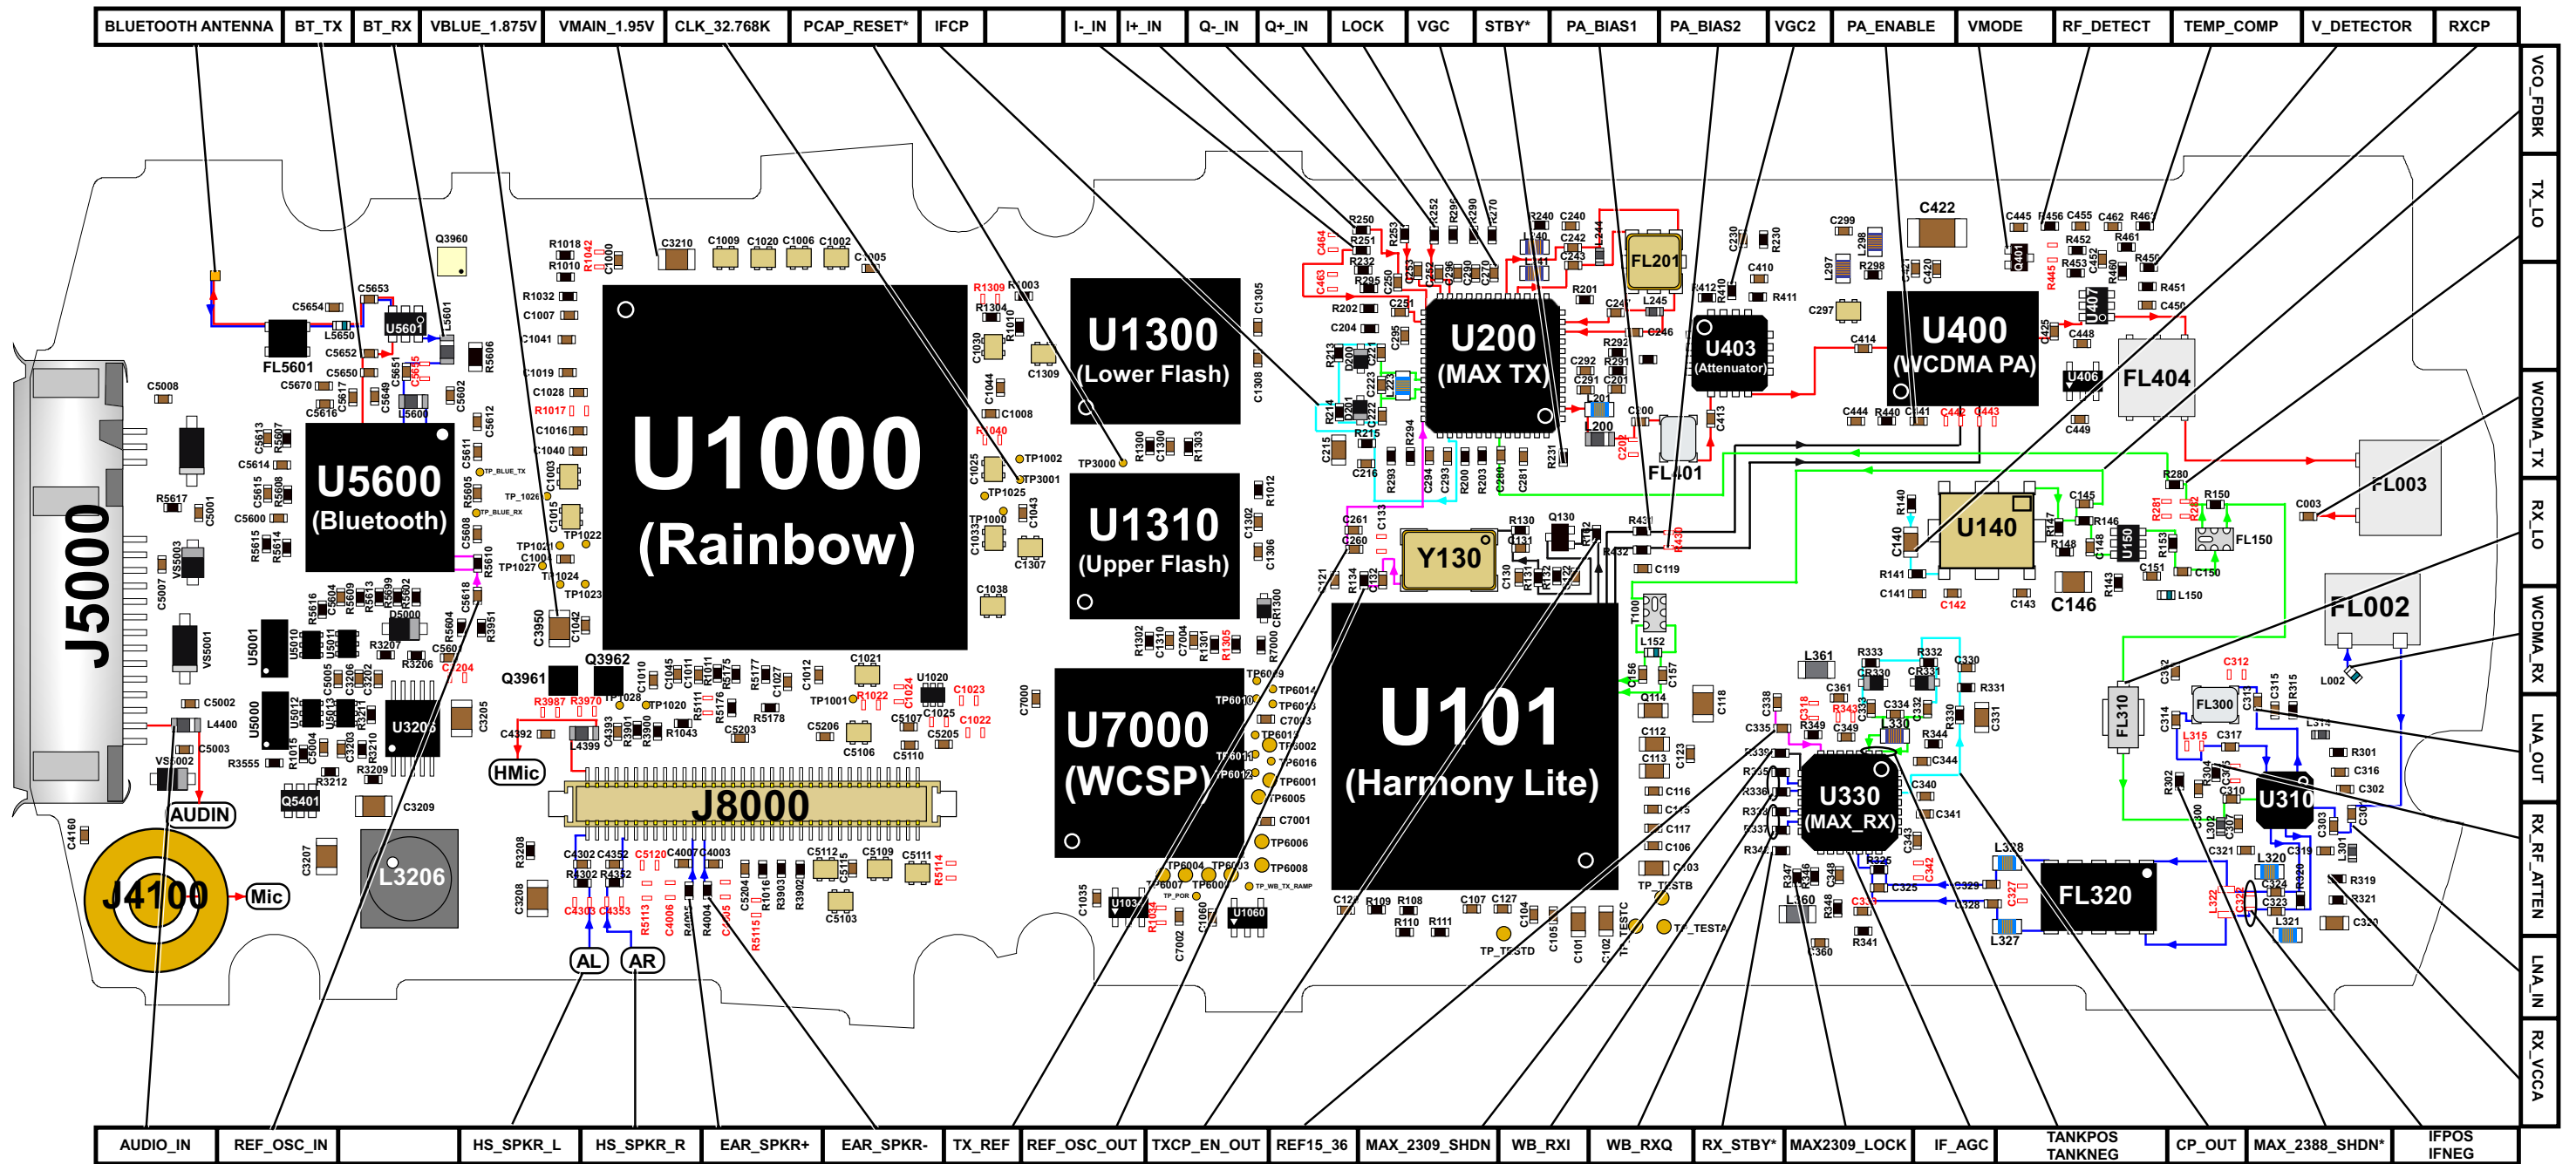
BLUETOOTH ANTENNA | BT_TX | BT_RX | VBLUE_1.875V | VMAIN_1.95V | CLK_32.768K | PCAP_RESET* | IFCP | I-_IN | I+_IN | Q-_IN | Q+_IN | LOCK | VGC | STBY* | PA_BIAS1 | PA_BIAS2 | VGC2 | PA_ENABLE | VMODE | RF_DETECT | TEMP_COMP | V_DETECTOR | RXCP

VCO_FDBK
TX_LO
WCDMA_TX
RX_LO
WCDMA_RX
LNA_OUT
RX_RF_ATTEN
LNA_IN
RX_VCCA

U1000
(Rainbow)

U5600
(Bluetooth)

U1300
(Lower Flash)

U1310
(Upper Flash)

U7000
(WCSP)

U101
(Harmony Lite)

U200
(MAX TX)

U403
(Attenuator)

U400
(WCDMA PA)

U140

U330
(MAX_RX)

U310

FL201
FL401
FL404
FL003
FL002
FL150
FL300
FL310
FL320

Y130

J5000
J8000
J4100
L3206
U3205
U5601
FL5601
Q3960
Q3961
Q3962
Q5401
C422
C146

HMic
AUDIN
Mic
AL
AR

AUDIO_IN | REF_OSC_IN | HS_SPKR_L | HS_SPKR_R | EAR_SPKR+ | EAR_SPKR- | TX_REF | REF_OSC_OUT | TXCP_EN_OUT | REF15_36 | MAX_2309_SHDN | WB_RXI | WB_RXQ | RX_STBY* | MAX2309_LOCK | IF_AGC | TANKPOS TANKNEG | CP_OUT | MAX_2388_SHDN* | IFPOS IFNEG